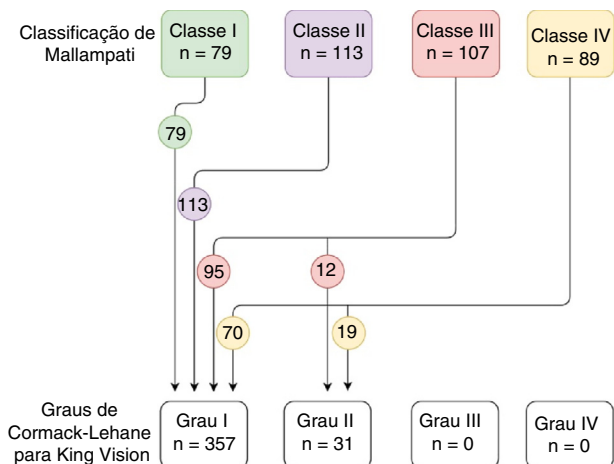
Classificação de Mallampati

Classe I
n = 79

Classe II
n = 113

Classe III
n = 107

Classe IV
n = 89

79

113

95

12

70

19

Graus de Cormack-Lehane para King Vision

Grau I
n = 357

Grau II
n = 31

Grau III
n = 0

Grau IV
n = 0